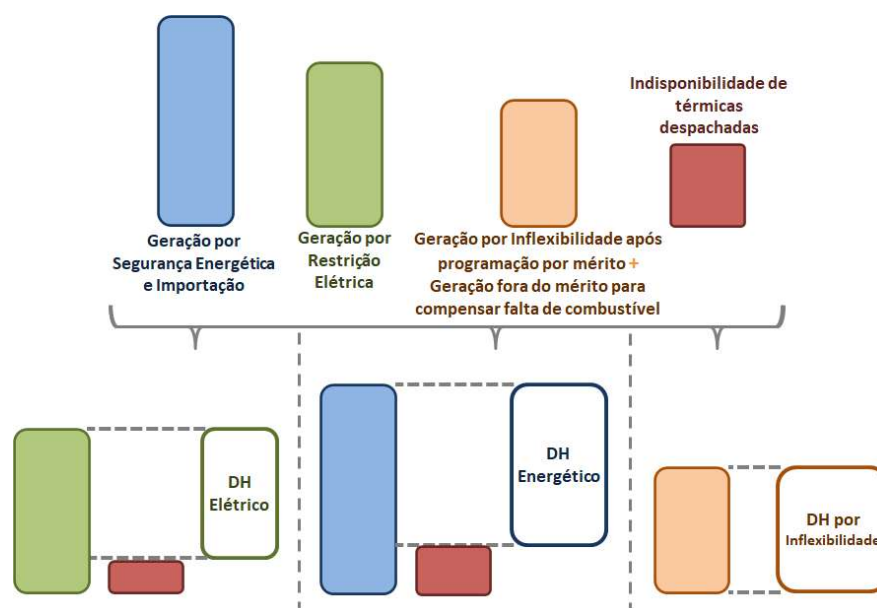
Geração por Segurança Energética e Importação

Geração por Restrição Elétrica

Geração por Inflexibilidade após programação por mérito + Geração fora do mérito para compensar falta de combustível

Indisponibilidade de térmicas despachadas

DH Elétrico

DH Energético

DH por Inflexibilidade